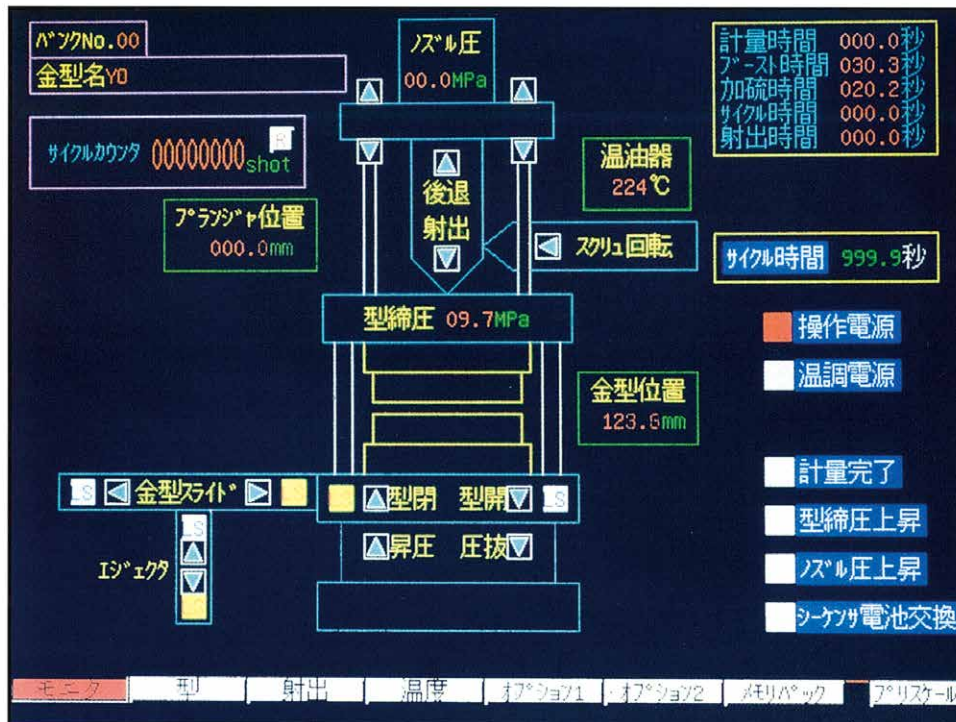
ﾊﾞﾝｸNo.00
金型名YD

ﾉｽﾞﾙ圧
00.0MPa

計量時間 000.0秒
ﾌﾞｰｽﾄ時間 030.3秒
加硫時間 020.2秒
ｻｲｸﾙ時間 000.0秒
射出時間 000.0秒

ｻｲｸﾙｶｳﾝﾀ 00000000shot

温油器
224℃

後退
射出

ﾌﾟﾗﾝｼﾞｬ位置
000.0mm

ｽｸﾘｭ回転

ｻｲｸﾙ時間 999.9秒

型締圧 09.7MPa

操作電源
温調電源

金型位置
123.6mm

LS 金型ｽﾗｲﾄﾞ
型閉 型開 LS
昇圧 圧抜

LS
ｴｼﾞｪｸﾀ

計量完了
型締圧上昇
ﾉｽﾞﾙ圧上昇
ｼｰｹﾝｻ電池交換

モニタ | 型 | 射出 | 温度 | ｵﾌﾟｼｮﾝ1 | ｵﾌﾟｼｮﾝ2 | ﾒﾓﾘﾊﾟｯｸ | ﾌﾟﾘｽｹｰﾙ